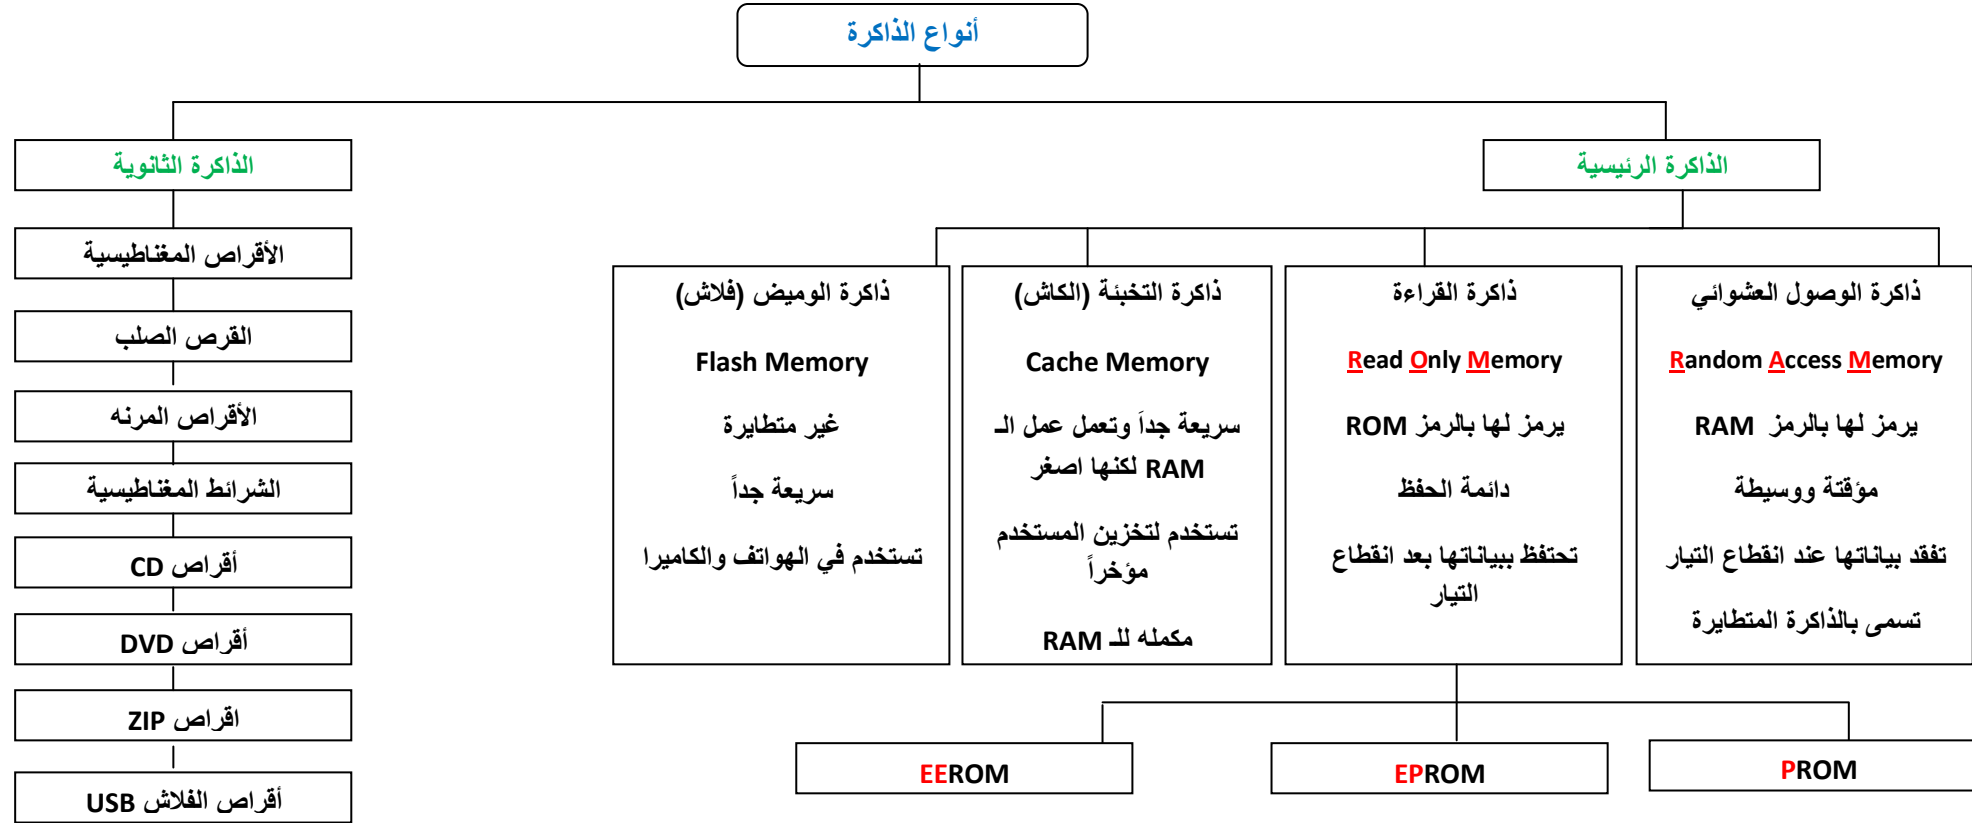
أنواع الذاكرة

الذاكرة الرئيسية

ذاكرة الوصول العشوائي

Random Access Memory

يرمز لها بالرمز RAM

مؤقتة ووسيطة

تفقد بياناتها عند انقطاع التيار

تسمى بالذاكرة المتطايرة

ذاكرة القراءة

Read Only Memory

يرمز لها بالرمز ROM

دائمة الحفظ

تحتفظ ببياناتها بعد انقطاع التيار

ذاكرة التخبئة (الكاش)

Cache Memory

سريعة جداً وتعمل عمل الـ RAM لكنها اصغر

تستخدم لتخزين المستخدم مؤخراً

مكمله لـ RAM

ذاكرة الوميض (فلاش)

Flash Memory

غير متطايرة

سريعة جداً

تستخدم في الهواتف والكاميرا

PROM

EPROM

EEROM

الذاكرة الثانوية

الأقراص المغناطيسية

القرص الصلب

الأقراص المرنه

الشرائط المغناطيسية

أقراص CD

أقراص DVD

اقراص ZIP

أقراص الفلاش USB